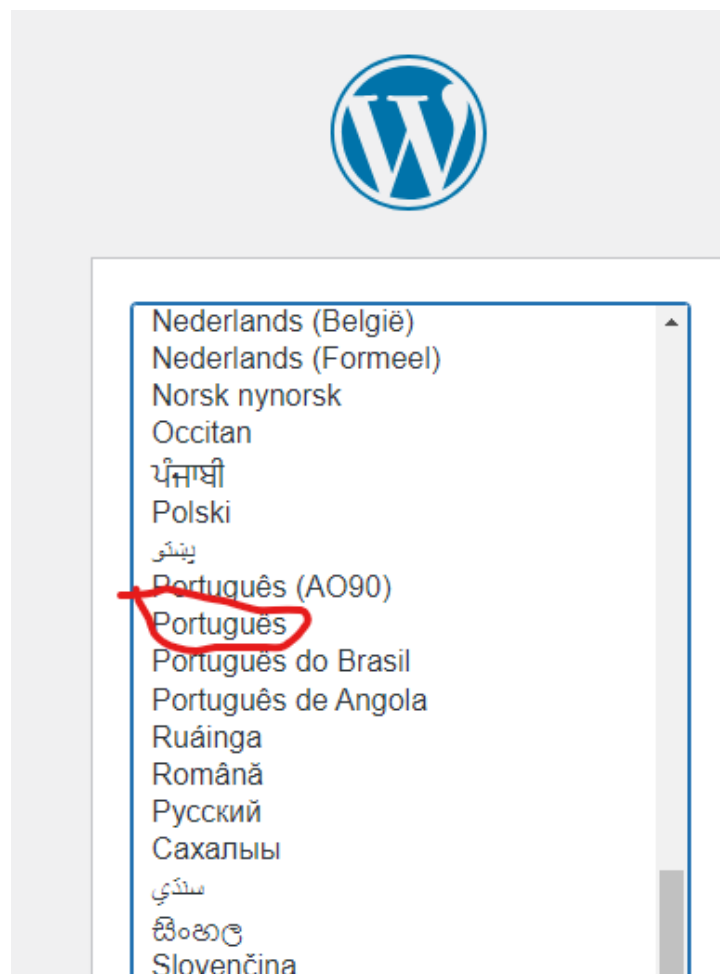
Nederlands (België)
Nederlands (Formeel)
Norsk nynorsk
Occitan
ਪੰਜਾਬੀ
Polski
پښتو
Português (AO90)
Português
Português do Brasil
Português de Angola
Ruáinga
Română
Русский
Сахалыы
سنڌي
සිංහල
Slovenčina